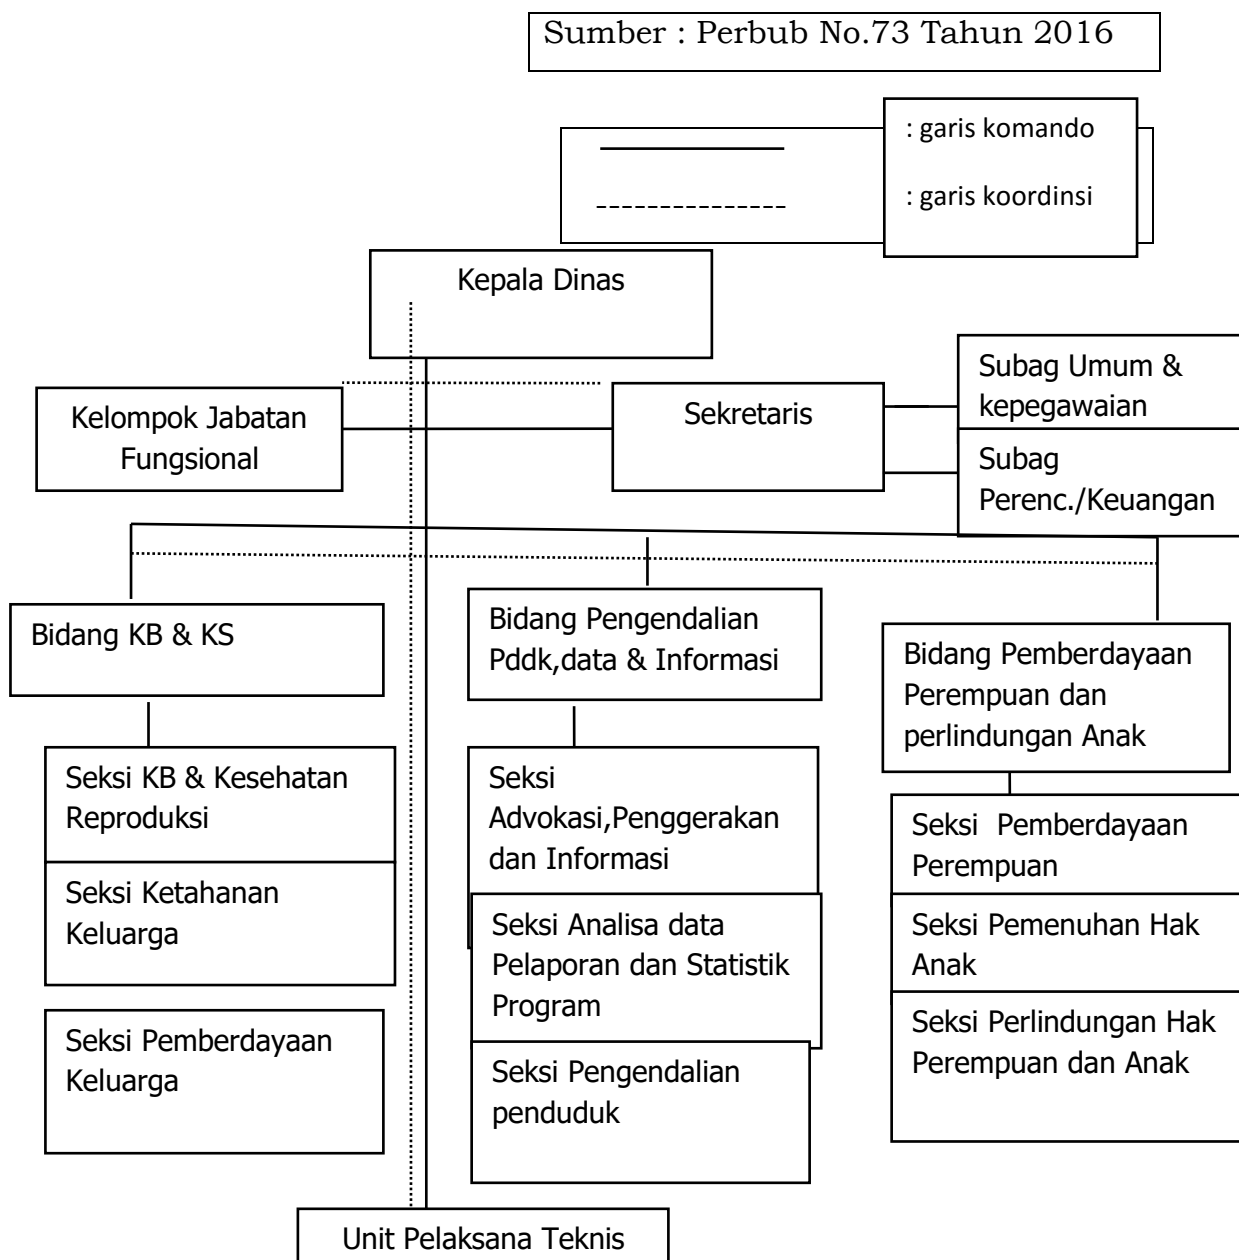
Sumber : Perbub No.73 Tahun 2016

: garis komando

: garis koordinsi

Kepala Dinas

Kelompok Jabatan Fungsional

Sekretaris

Subag Umum & kepegawaian

Subag Perenc./Keuangan

Bidang KB & KS

Seksi KB & Kesehatan Reproduksi

Seksi Ketahanan Keluarga

Seksi Pemberdayaan Keluarga

Bidang Pengendalian Pddk,data & Informasi

Seksi Advokasi,Penggerakan dan Informasi

Seksi Analisa data Pelaporan dan Statistik Program

Seksi Pengendalian penduduk

Bidang Pemberdayaan Perempuan dan perlindungan Anak

Seksi Pemberdayaan Perempuan

Seksi Pemenuhan Hak Anak

Seksi Perlindungan Hak Perempuan dan Anak

Unit Pelaksana Teknis